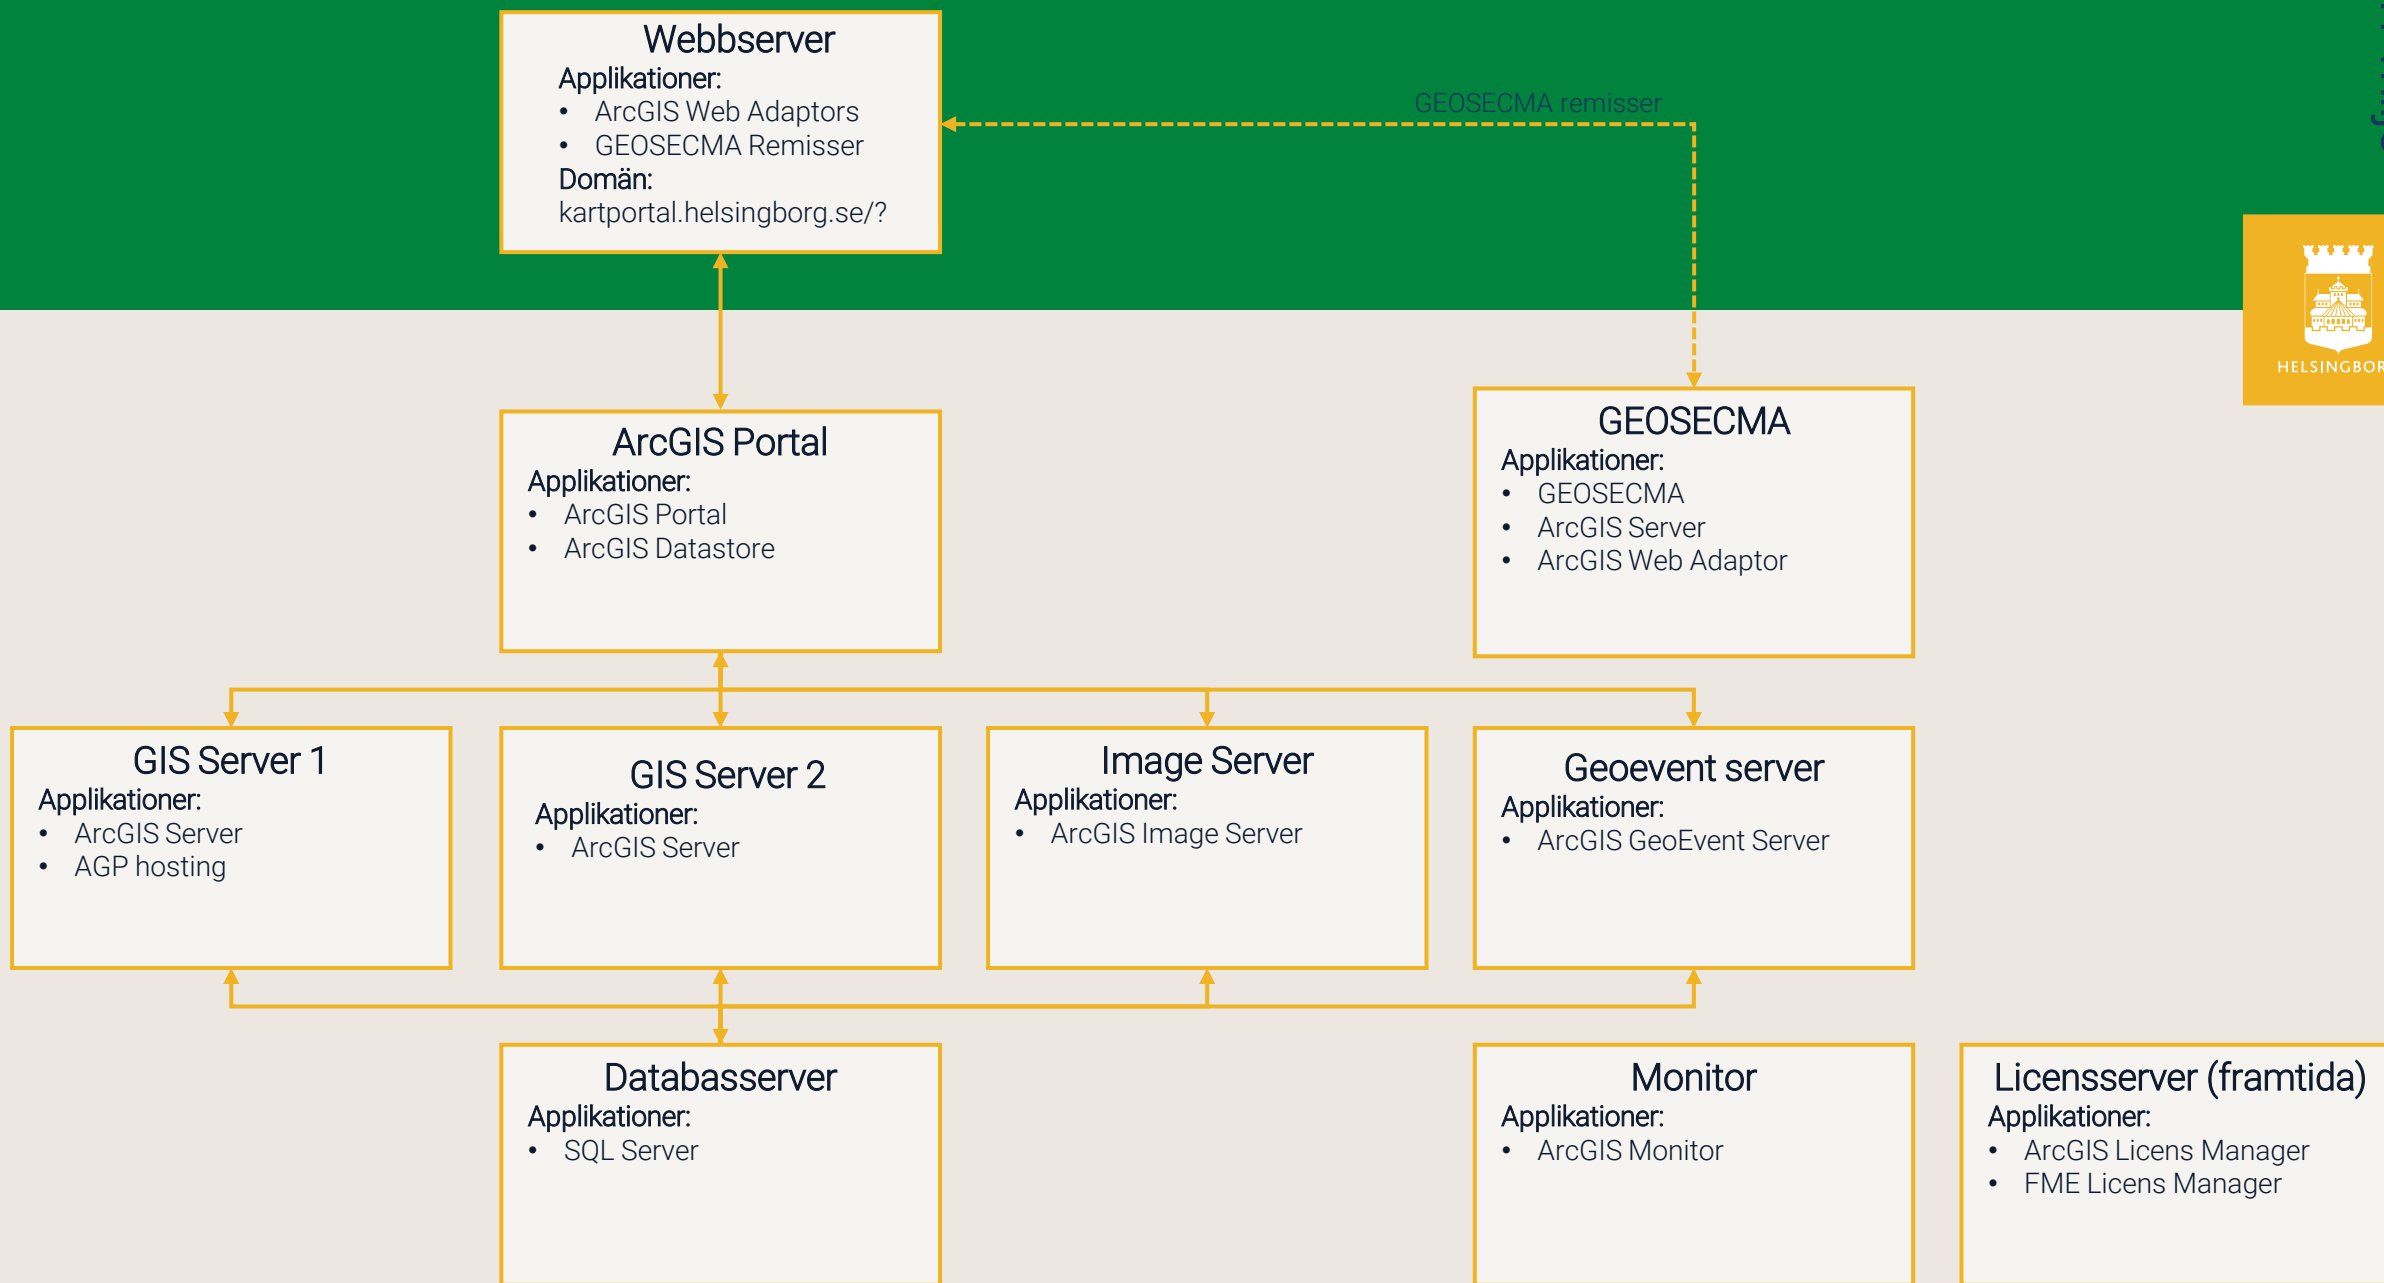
Webbserver
Applikationer:
• ArcGIS Web Adaptors
• GEOSECMA Remisser
Domän:
kartportal.helsingborg.se/?

GEOSECMA remisser

HELSINGBOR

ArcGIS Portal
Applikationer:
• ArcGIS Portal
• ArcGIS Datastore

GEOSECMA
Applikationer:
• GEOSECMA
• ArcGIS Server
• ArcGIS Web Adaptor

GIS Server 1
Applikationer:
• ArcGIS Server
• AGP hosting

GIS Server 2
Applikationer:
• ArcGIS Server

Image Server
Applikationer:
• ArcGIS Image Server

Geoevent server
Applikationer:
• ArcGIS GeoEvent Server

Databasserver
Applikationer:
• SQL Server

Monitor
Applikationer:
• ArcGIS Monitor

Licensserver (framtida)
Applikationer:
• ArcGIS Licens Manager
• FME Licens Manager